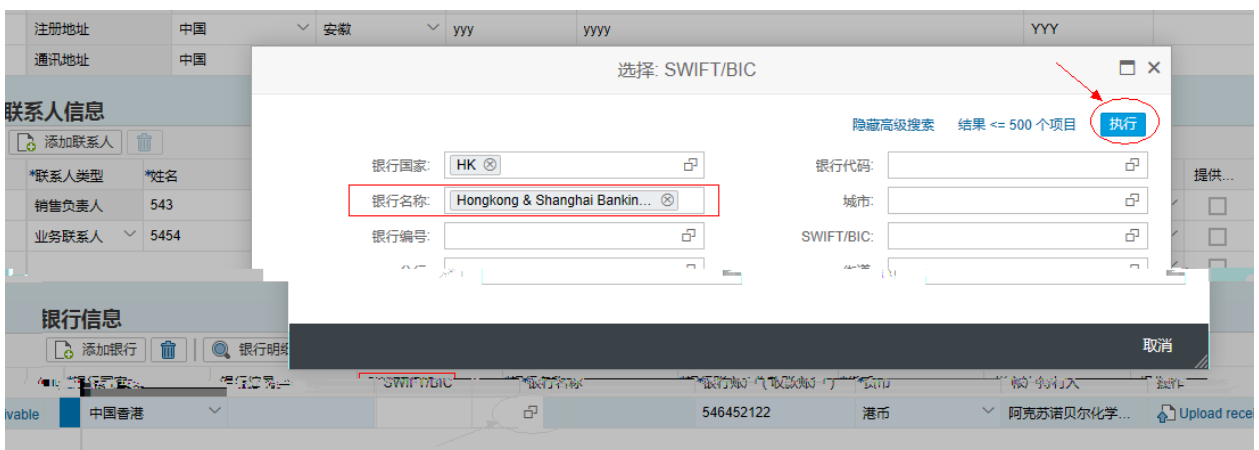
注册地址 中国 安徽 yyy yyyy YYY
通讯地址 中国

联系人信息
添加联系人

| *联系人类型 | *姓名 | 提供... |
|---|---|---|
| 销售负责人 | 543 | |
| 业务联系人 | 5454 | |

选择: SWIFT/BIC

隐藏高级搜索 结果 <= 500 个项目 执行

银行国家: HK
银行名称: Hongkong & Shanghai Bankin...
银行编号:
银行代码:
城市:
SWIFT/BIC:

取消

银行信息
添加银行 银行明细

| 银行国家 | 银行代码 | *SWIFT/BIC | 银行名称 | *银行账户(收款账户) | *货币 | 账户持有人 | 操作 |
|---|---|---|---|---|---|---|---|
| 中国香港 | | | | 546452122 | 港币 | 阿克苏诺贝尔化学... | Upload rece |

ivable